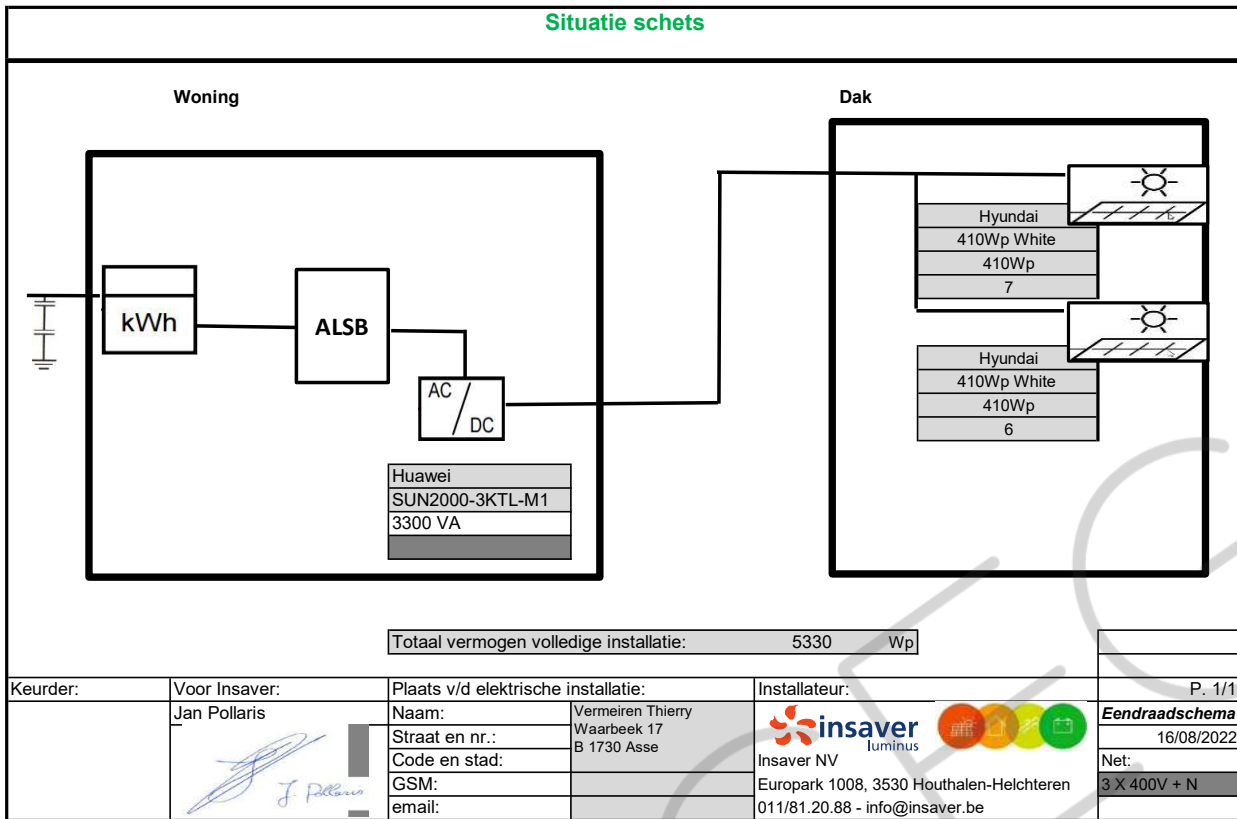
Situatie schets

Woning

Dak

kWh

ALSB

AC
DC

| Huawei |
|---|
| SUN2000-3KTL-M1 |
| 3300 VA |

| Hyundai |
|---|
| 410Wp White |
| 410Wp |
| 7 |

| Hyundai |
|---|
| 410Wp White |
| 410Wp |
| 6 |

Totaal vermogen volledige installatie: 5330 Wp

| Keurder: | Voor Insaver: | Plaats v/d elektrische installatie: | | Installateur: | P. 1/1 |
|---|---|---|---|---|---|
| | Jan Pollaris | Naam: | Vermeiren Thierry | insaver luminus | Eendraadschema |
| | | Straat en nr.: | Waarbeek 17 | | 16/08/2022 |
| | | Code en stad: | B 1730 Asse | Insaver NV | Net: |
| | J. Pollaris | GSM: | | Europark 1008, 3530 Houthalen-Helchteren | 3 X 400V + N |
| | | email: | | 011/81.20.88 - info@insaver.be | |